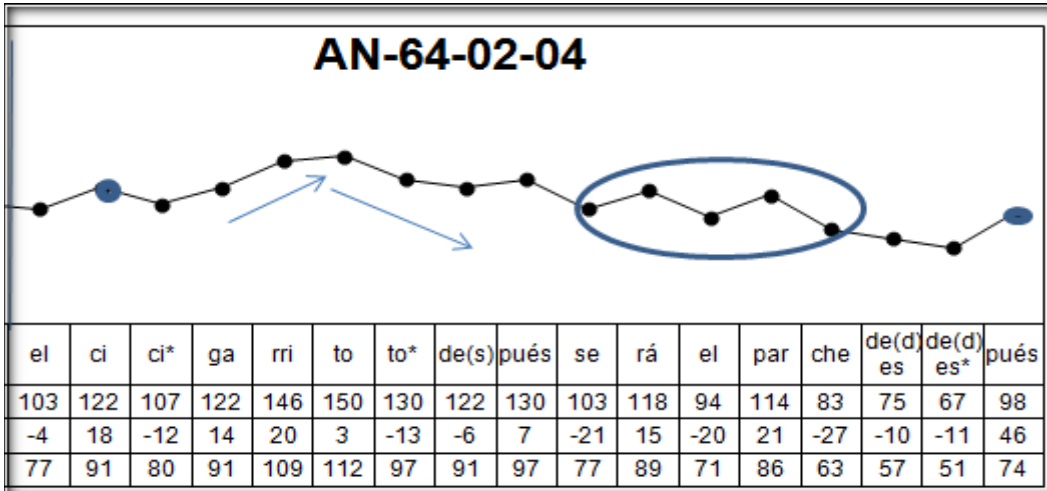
AN-64-02-04

| el | ci | ci* | ga | rri | to | to* | de(s) | pués | se | rá | el | par | che | de(d) es | de(d) es* | pués |
|---|---|---|---|---|---|---|---|---|---|---|---|---|---|---|---|---|
| 103 | 122 | 107 | 122 | 146 | 150 | 130 | 122 | 130 | 103 | 118 | 94 | 114 | 83 | 75 | 67 | 98 |
| -4 | 18 | -12 | 14 | 20 | 3 | -13 | -6 | 7 | -21 | 15 | -20 | 21 | -27 | -10 | -11 | 46 |
| 77 | 91 | 80 | 91 | 109 | 112 | 97 | 91 | 97 | 77 | 89 | 71 | 86 | 63 | 57 | 51 | 74 |